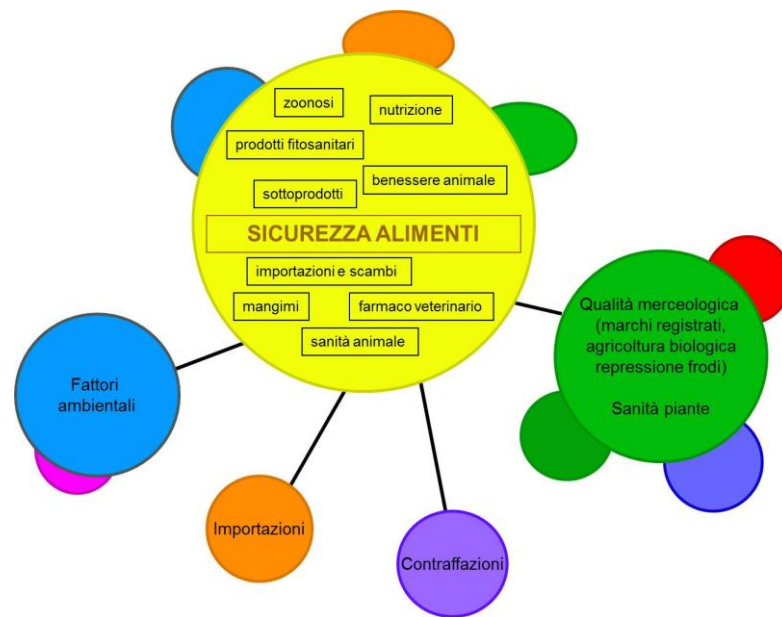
zoonosi
nutrizione
prodotti fitosanitari
sottoprodotti
benessere animale
SICUREZZA ALIMENTI
importazioni e scambi
mangimi
farmaco veterinario
sanità animale

Qualità merceologica (marchi registrati, agricoltura biologica repressione frodi)

Sanità piante

Fattori ambientali

Importazioni

Contraffazioni